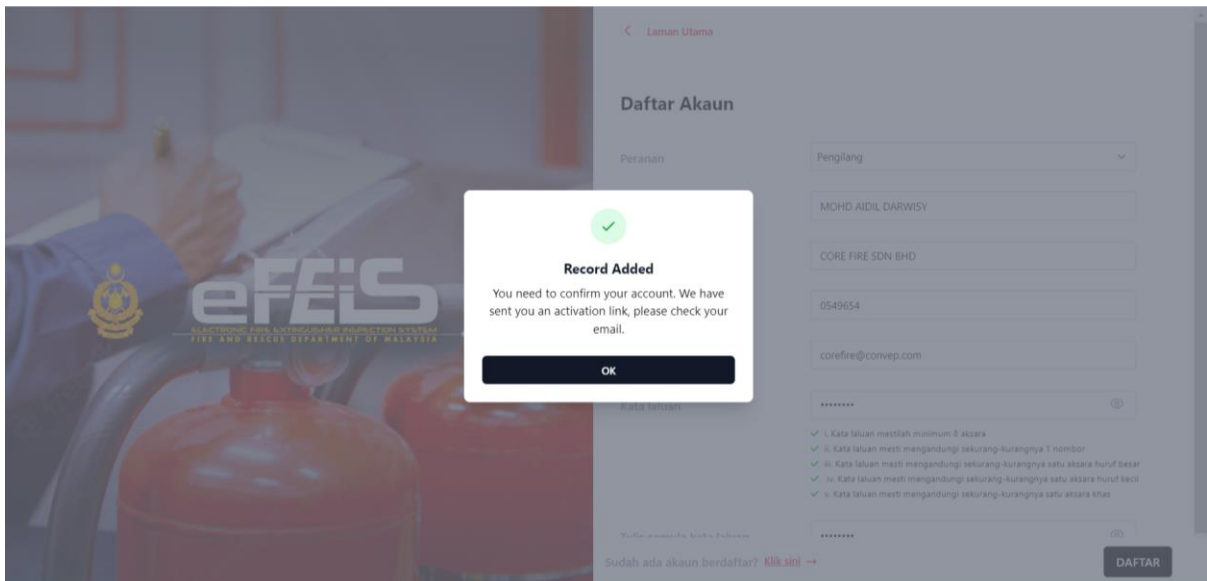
eFEIS
ELECTRONIC FIRE EXTINGUISHER INSPECTION SYSTEM
FIRE AND RESCUE DEPARTMENT OF MALAYSIA

< Laman Utama

Daftar Akaun

Peranan
Pengilang

MOHD AIDIL DARWISY

CORE FIRE SDN BHD

0549654

corefire@convep.com

Kata laluan
••••••••

✓ i. Kata laluan mestilah minimum 8 aksara
✓ ii. Kata laluan mesti mengandungi sekurang-kurangnya 1 nombor
✓ iii. Kata laluan mesti mengandungi sekurang-kurangnya satu aksara huruf besar
✓ iv. Kata laluan mesti mengandungi sekurang-kurangnya satu aksara huruf kecil
✓ v. Kata laluan mesti mengandungi sekurang-kurangnya satu aksara khas

Tulis semula kata laluan
••••••••

Sudah ada akaun berdaftar? Klik sini →

DAFTAR

Record Added

You need to confirm your account. We have sent you an activation link, please check your email.

OK